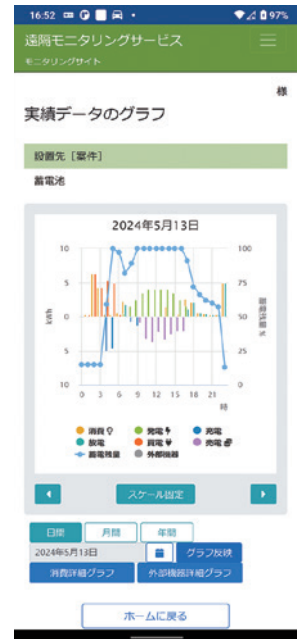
16:52 97%

遠隔モニタリングサービス
モニタリングサイト

様

実績データのグラフ

設置先［要件］

蓄電池

2024年5月13日

10 100
5 75
0 50
5 25
10 0

kWh
蓄電残量%

0 3 6 9 12 15 18 21 時

消費 発電 売電
放電 買電 充電
蓄電残量 外部機器

スケール設定

日間 月間 年間

2024年5月13日 グラフ反映

消費詳細グラフ 外部機器詳細グラフ

ホームに戻る